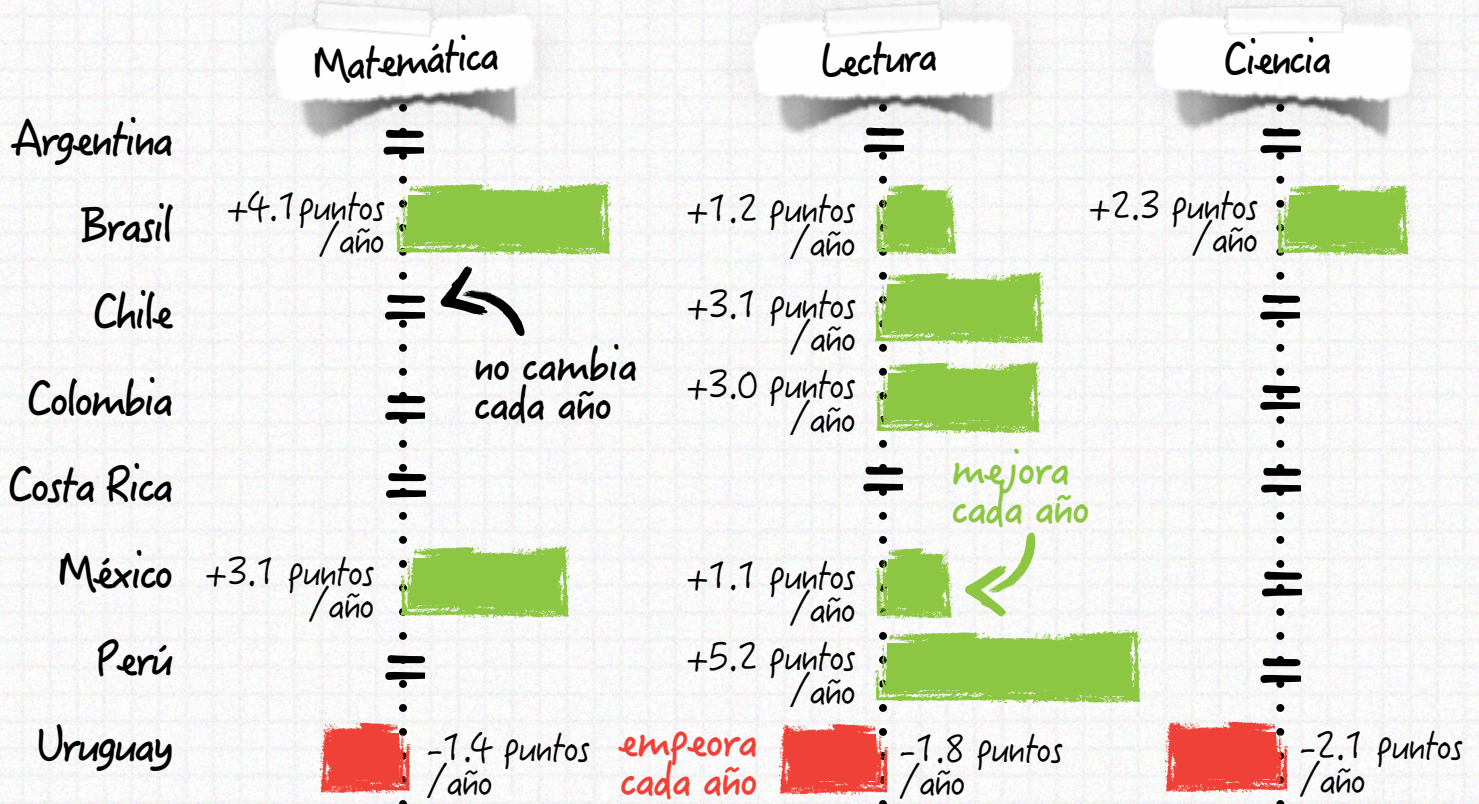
Matemática

Lectura

Ciencia

Argentina

Brasil

+4.1 puntos /año

+1.2 puntos /año

+2.3 puntos /año

Chile

+3.1 puntos /año

no cambia cada año

Colombia

+3.0 puntos /año

Costa Rica

mejora cada año

México

+3.1 puntos /año

+1.1 puntos /año

Perú

+5.2 puntos /año

Uruguay

-1.4 puntos /año

empeora cada año

-1.8 puntos /año

-2.1 puntos /año